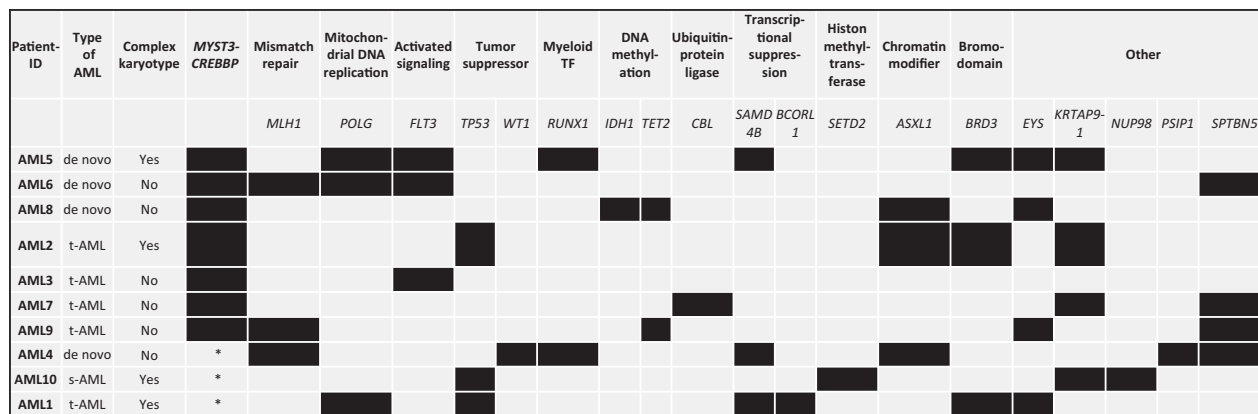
| Patient-ID | Type of AML | Complex karyotype | *MYST3-CREBBP* | Mismatch repair | Mitochondrial DNA replication | Activated signaling | Tumor suppressor | | Myeloid TF | DNA methylation | | Ubiquitin-protein ligase | Transcriptional suppression | | Histon methyltransferase | Chromatin modifier | Bromodomain | Other | | | | |
|---|---|---|---|---|---|---|---|---|---|---|---|---|---|---|---|---|---|---|---|---|---|---|
| | | | | *MLH1* | *POLG* | *FLT3* | *TP53* | *WT1* | *RUNX1* | *IDH1* | *TET2* | *CBL* | *SAMD 4B* | *BCORL 1* | *SETD2* | *ASXL1* | *BRD3* | *EYS* | *KRTAP9-1* | *NUP98* | *PSIP1* | *SPTBN5* |
| **AML5** | de novo | Yes | | | | | | | | | | | | | | | | | | | | |
| **AML6** | de novo | No | | | | | | | | | | | | | | | | | | | | |
| **AML8** | de novo | No | | | | | | | | | | | | | | | | | | | | |
| **AML2** | t-AML | Yes | | | | | | | | | | | | | | | | | | | | |
| **AML3** | t-AML | No | | | | | | | | | | | | | | | | | | | | |
| **AML7** | t-AML | No | | | | | | | | | | | | | | | | | | | | |
| **AML9** | t-AML | No | | | | | | | | | | | | | | | | | | | | |
| **AML4** | de novo | No | * | | | | | | | | | | | | | | | | | | | |
| **AML10** | s-AML | Yes | * | | | | | | | | | | | | | | | | | | | |
| **AML1** | t-AML | Yes | * | | | | | | | | | | | | | | | | | | | |